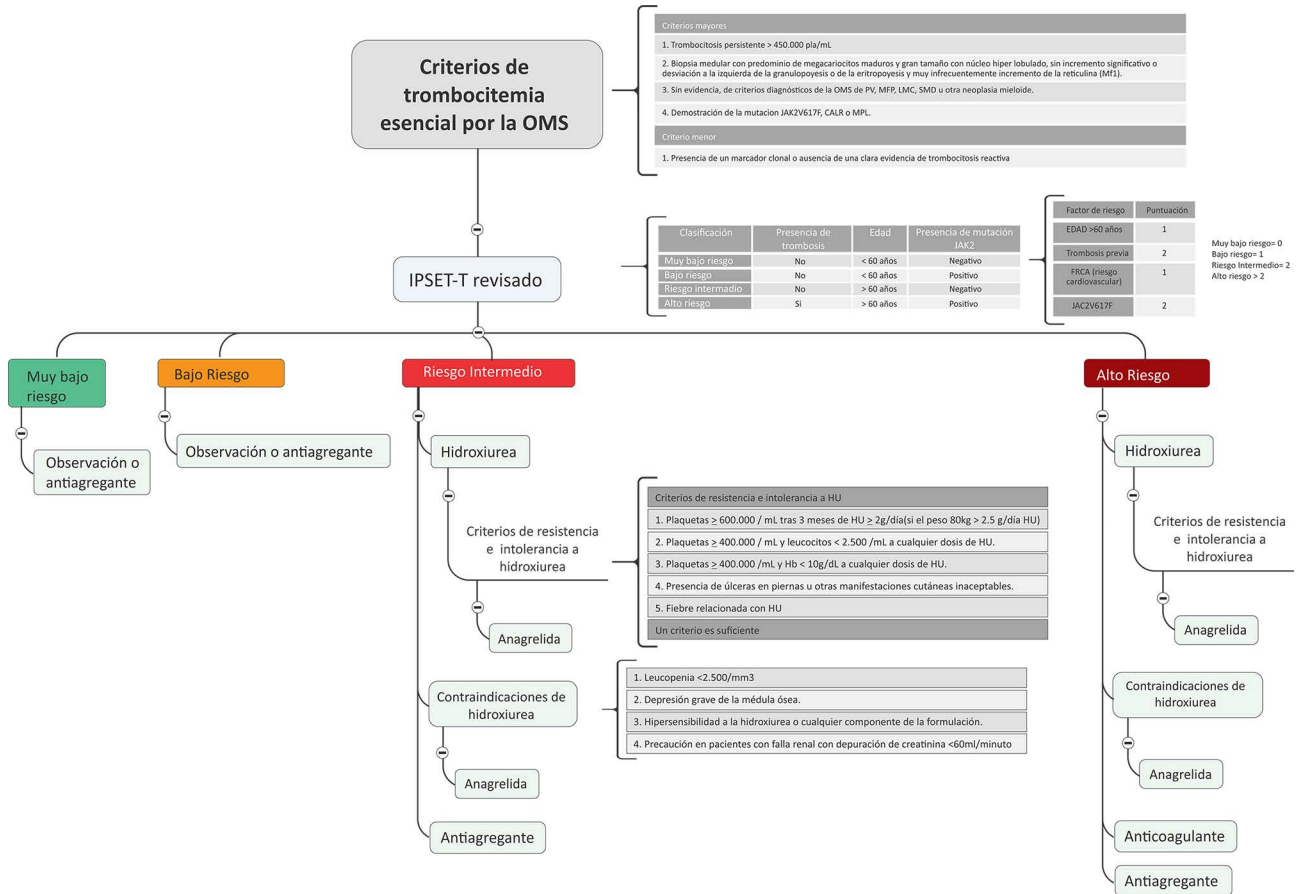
Criterios de trombocitemia esencial por la OMS

Criterios mayores
1. Trombocitosis persistente > 450.000 pla/mL
2. Biopsia medular con predominio de megacariocitos maduros y gran tamaño con núcleo hiper lobulado, sin incremento significativo o desviación a la izquierda de la granulopoyesis o de la eritropoyesis y muy infrecuentemente incremento de la reticulina (Mf1).
3. Sin evidencia, de criterios diagnósticos de la OMS de PV, MFP, LMC, SMD u otra neoplasia mieloide.
4. Demostración de la mutacion JAK2V617F, CALR o MPL.
Criterio menor
1. Presencia de un marcador clonal o ausencia de una clara evidencia de trombocitosis reactiva

IPSET-T revisado

| Clasificación | Presencia de trombosis | Edad | Presencia de mutación JAK2 |
|---|---|---|---|
| Muy bajo riesgo | No | < 60 años | Negativo |
| Bajo riesgo | No | < 60 años | Positivo |
| Riesgo intermedio | No | > 60 años | Negativo |
| Alto riesgo | Si | > 60 años | Positivo |

| Factor de riesgo | Puntuación |
|---|---|
| EDAD >60 años | 1 |
| Trombosis previa | 2 |
| FRCA (riesgo cardiovascular) | 1 |
| JAC2V617F | 2 |

Muy bajo riesgo= 0
Bajo riesgo= 1
Riesgo Intermedio= 2
Alto riesgo > 2

Muy bajo riesgo
Observación o antiagregante

Bajo Riesgo
Observación o antiagregante

Riesgo Intermedio
Hidroxiurea
Criterios de resistencia e intolerancia a hidroxiurea
Anagrelida

Criterios de resistencia e intolerancia a HU
1. Plaquetas $\geq$ 600.000 / mL tras 3 meses de HU $\geq$ 2g/día(si el peso 80kg > 2.5 g/día HU)
2. Plaquetas $\geq$ 400.000 / mL y leucocitos < 2.500 /mL a cualquier dosis de HU.
3. Plaquetas $\geq$ 400.000 /mL y Hb < 10g/dL a cualquier dosis de HU.
4. Presencia de úlceras en piernas u otras manifestaciones cutáneas inaceptables.
5. Fiebre relacionada con HU
Un criterio es suficiente

Contraindicaciones de hidroxiurea
Anagrelida

1. Leucopenia <2.500/mm3
2. Depresión grave de la médula ósea.
3. Hipersensibilidad a la hidroxiurea o cualquier componente de la formulación.
4. Precaución en pacientes con falla renal con depuración de creatinina <60ml/minuto

Antiagregante

Alto Riesgo
Hidroxiurea
Criterios de resistencia e intolerancia a hidroxiurea
Anagrelida
Contraindicaciones de hidroxiurea
Anagrelida
Anticoagulante
Antiagregante